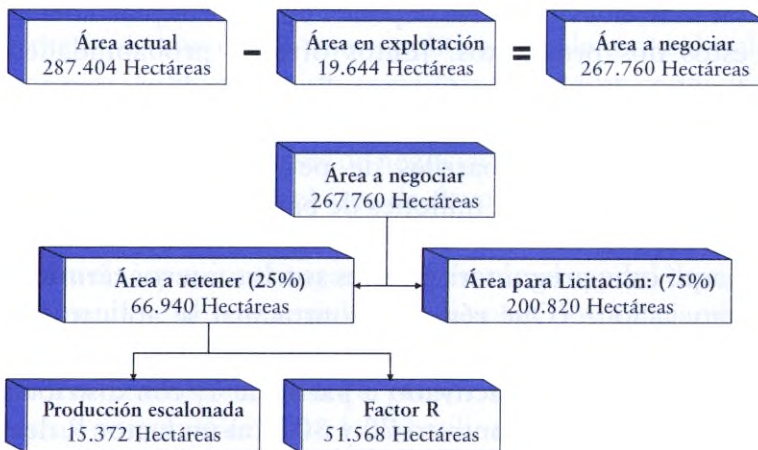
Área actual
287.404 Hectáreas

-

Área en explotación
19.644 Hectáreas

=

Área a negociar
267.760 Hectáreas

Área a negociar
267.760 Hectáreas

Área a retener (25%)
66.940 Hectáreas

Área para Licitación: (75%)
200.820 Hectáreas

Producción escalonada
15.372 Hectáreas

Factor R
51.568 Hectáreas